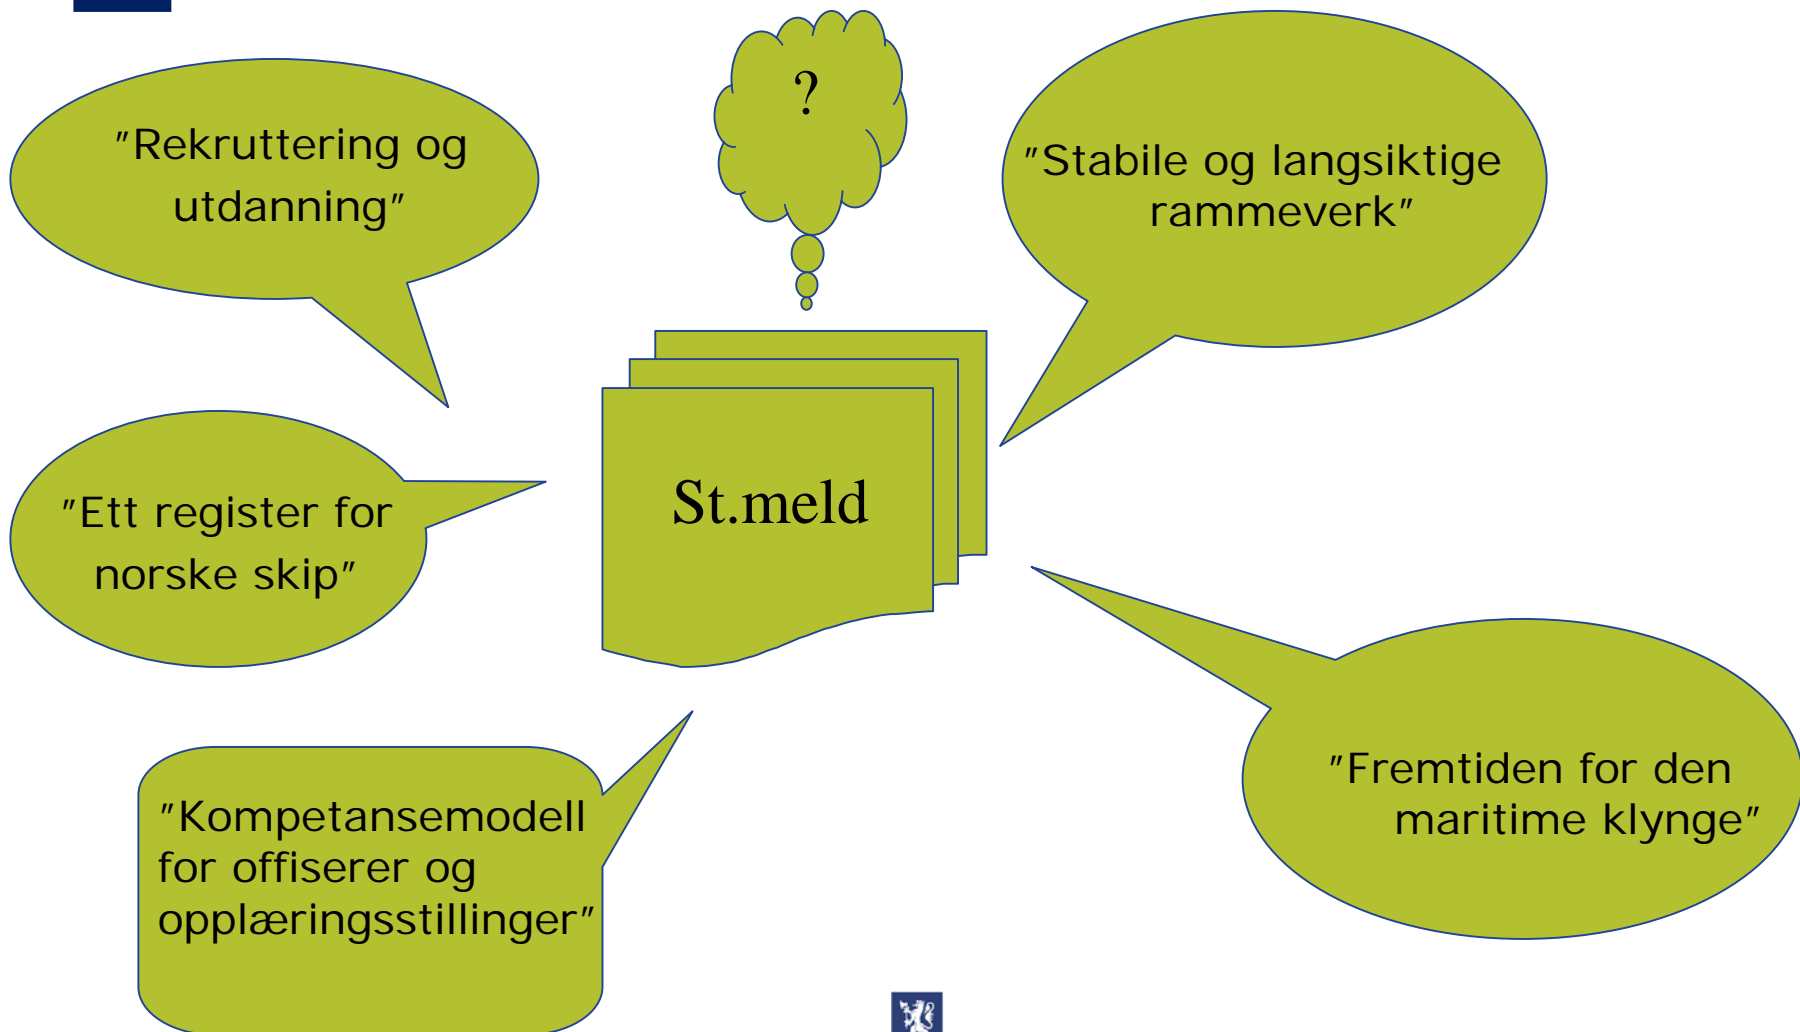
?

"Rekruttering og utdanning"

"Stabile og langsiktige rammeverk"

"Ett register for norske skip"

St.meld

"Kompetansemodell for offiserer og opplæringsstillinger"

"Fremtiden for den maritime klynge"